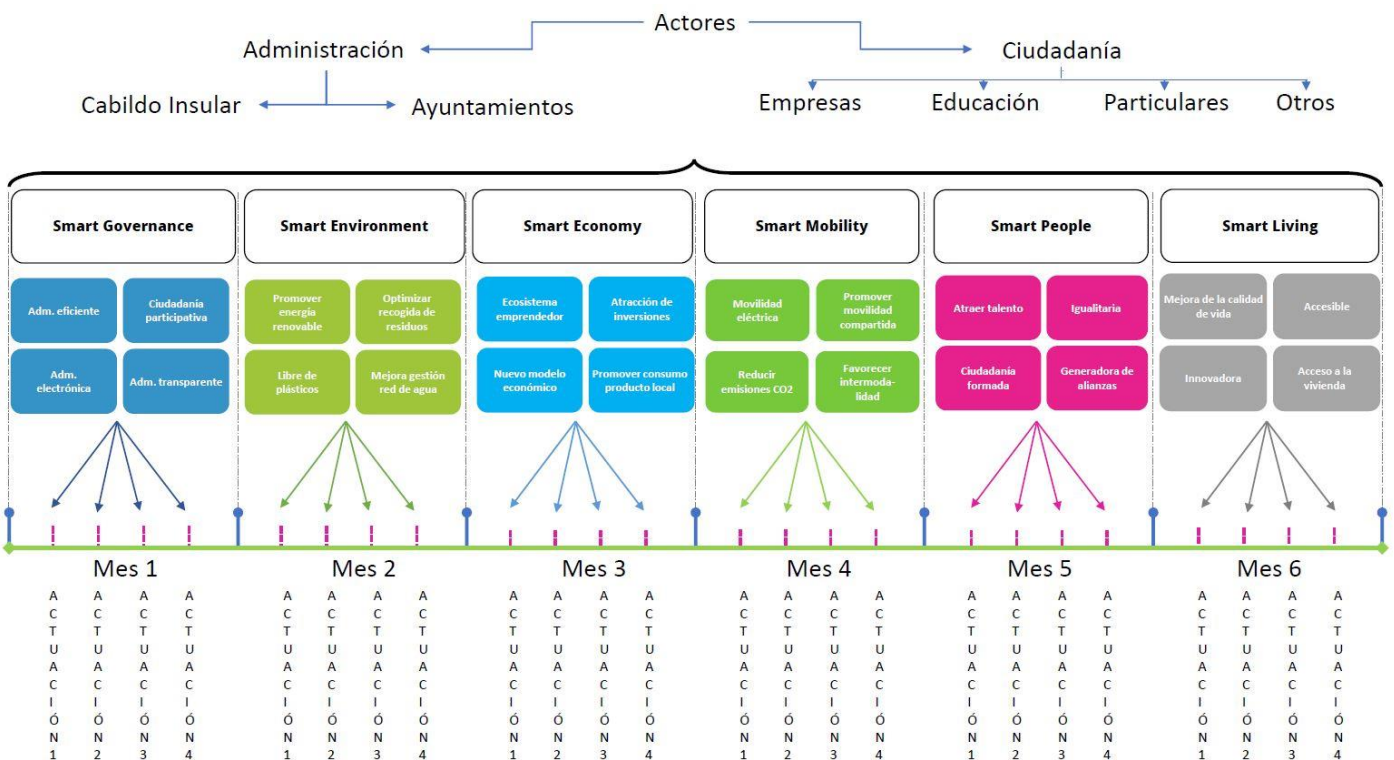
Actores

Administración

Cabildo Insular

Ayuntamientos

Ciudadanía

Empresas

Educación

Particulares

Otros

Smart Governance

Adm. eficiente

Ciudadanía participativa

Adm. electrónica

Adm. transparente

Smart Environment

Promover energía renovable

Optimizar recogida de residuos

Libre de plásticos

Mejora gestión red de agua

Smart Economy

Ecosistema emprendedor

Atracción de inversiones

Nuevo modelo económico

Promover consumo producto local

Smart Mobility

Movilidad eléctrica

Promover movilidad compartida

Reducir emisiones CO2

Favorecer intermodalidad

Smart People

Atraer talento

Igualitaria

Ciudadanía formada

Generadora de alianzas

Smart Living

Mejora de la calidad de vida

Accesible

Innovadora

Acceso a la vivienda

Mes 1

ACTUACIÓN 1 ACTUACIÓN 2 ACTUACIÓN 3 ACTUACIÓN 4

Mes 2

ACTUACIÓN 1 ACTUACIÓN 2 ACTUACIÓN 3 ACTUACIÓN 4

Mes 3

ACTUACIÓN 1 ACTUACIÓN 2 ACTUACIÓN 3 ACTUACIÓN 4

Mes 4

ACTUACIÓN 1 ACTUACIÓN 2 ACTUACIÓN 3 ACTUACIÓN 4

Mes 5

ACTUACIÓN 1 ACTUACIÓN 2 ACTUACIÓN 3 ACTUACIÓN 4

Mes 6

ACTUACIÓN 1 ACTUACIÓN 2 ACTUACIÓN 3 ACTUACIÓN 4